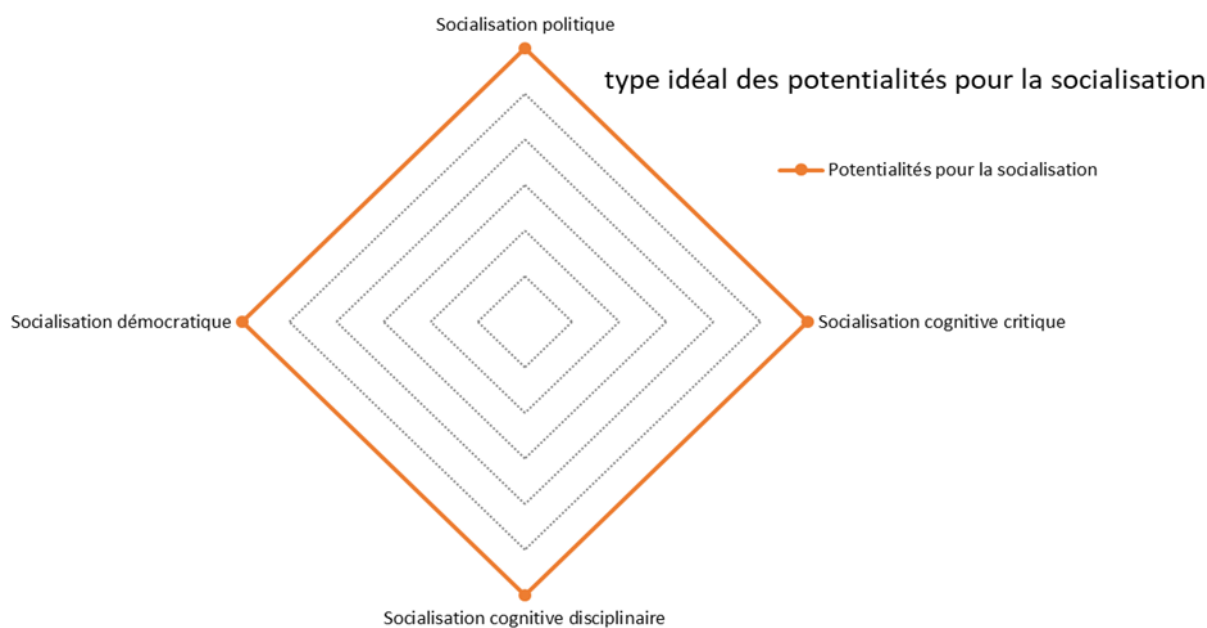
type idéal des potentialités pour la socialisation

Potentialités pour la socialisation

Socialisation politique

Socialisation démocratique

Socialisation cognitive critique

Socialisation cognitive disciplinaire